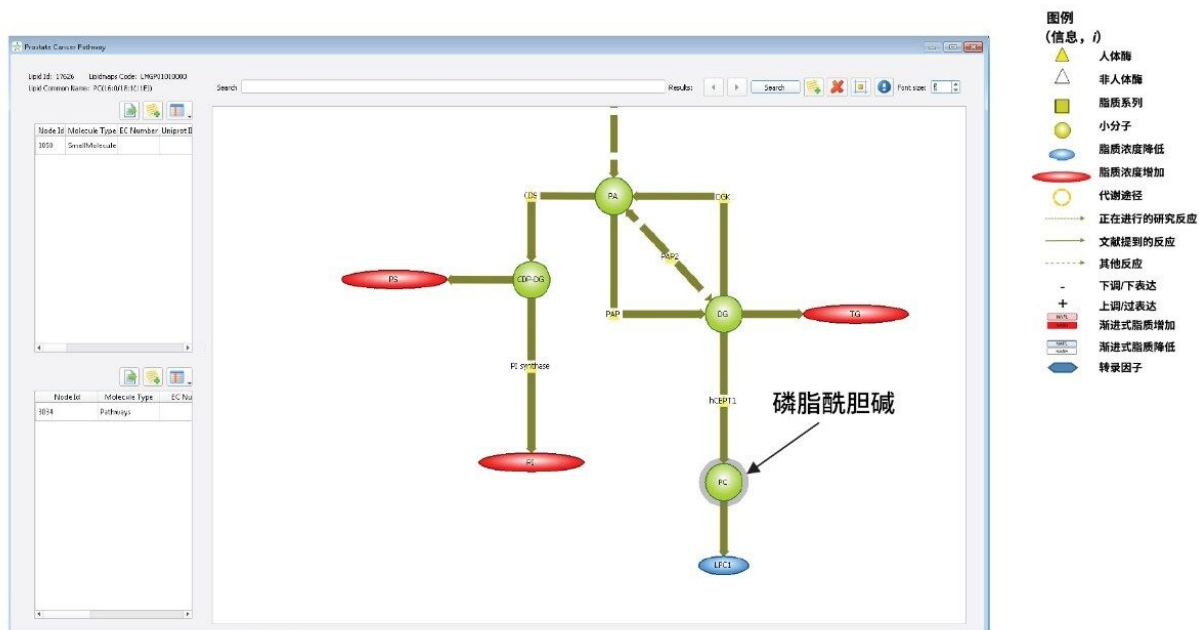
Prostate Cancer Pathway

Lipid Id: 17626 Lipidmaps Code: LMGP01010000
Lipid Common Name: PC(16:0/18:1(9Z))

Search

Results:

Search

Font size:

| Node Id | Molecule Type | EC Number | Uniprot I |
|---|---|---|---|
| 3050 | SmallMolecule | | |

| Node Id | Molecule Type | EC Nu |
|---|---|---|
| 3034 | Pathways | |

CDS
PA
DGK
PAP2
PS
CDP-DG
PAP
DG
TG
PI synthase
hCEPT1
磷脂酰胆碱
PI
PC
LPC1

图例
(信息，i)
人体酶
非人体酶
脂质系列
小分子
脂质浓度降低
脂质浓度增加
代谢途径
正在进行的研究反应
文献提到的反应
其他反应
- 下调/下表达
+ 上调/过表达
渐进式脂质增加
渐进式脂质降低
转录因子